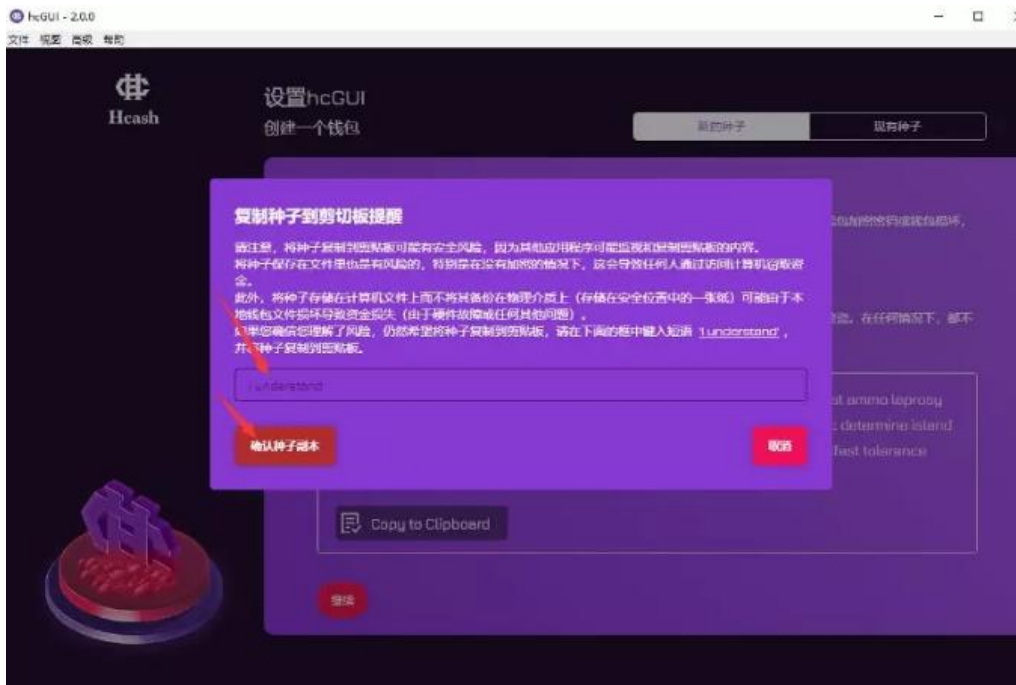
hcGUI - 2.0.0
文件 视图 高级 帮助

Hcash

设置hcGUI
创建一个钱包

新的种子 现有种子

复制种子到剪切板提醒

请注意，将种子复制到剪贴板可能有安全风险，因为其他应用程序可能监视和复制剪贴板的内容。
将种子保存在文件里也是有风险的，特别是在没有加密的情况下，这会导致任何人通过访问计算机窃取资金。
此外，将种子存储在计算机文件上而不将其备份在物理介质上（存储在安全位置中的一张纸）可能由于本地钱包文件损坏导致资金损失（由于硬件故障或任何其他问题）。
如果您确信您理解了风险，仍然希望将种子复制到剪贴板，请在下面的框中键入短语 'I understand'，并将种子复制到剪贴板。

I understand

确认种子副本

取消

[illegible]
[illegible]

st ammo leprosy
determine island
fast tolerance

Copy to Clipboard

继续